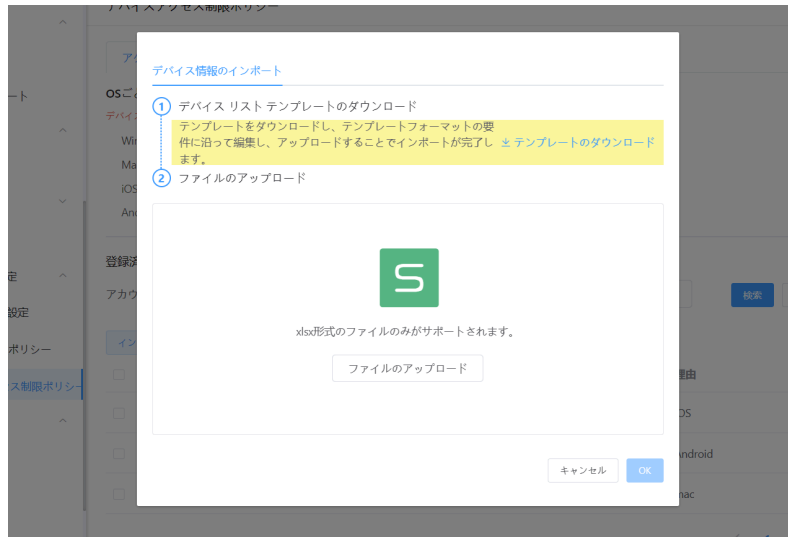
デバイス情報のインポート

1 デバイス リスト テンプレートのダウンロード

テンプレートをダウンロードし、テンプレートフォーマットの要件に沿って編集し、アップロードすることでインポートが完了します。

テンプレートのダウンロード

2 ファイルのアップロード

S

xlsx形式のファイルのみがサポートされます。

ファイルのアップロード

キャンセル

OK

OSご
Win
Ma
iOS
And
登録
アカウ
検索
ート
定
設定
ポリシー
ス制限ポリシー
理由
OS
Android
mac